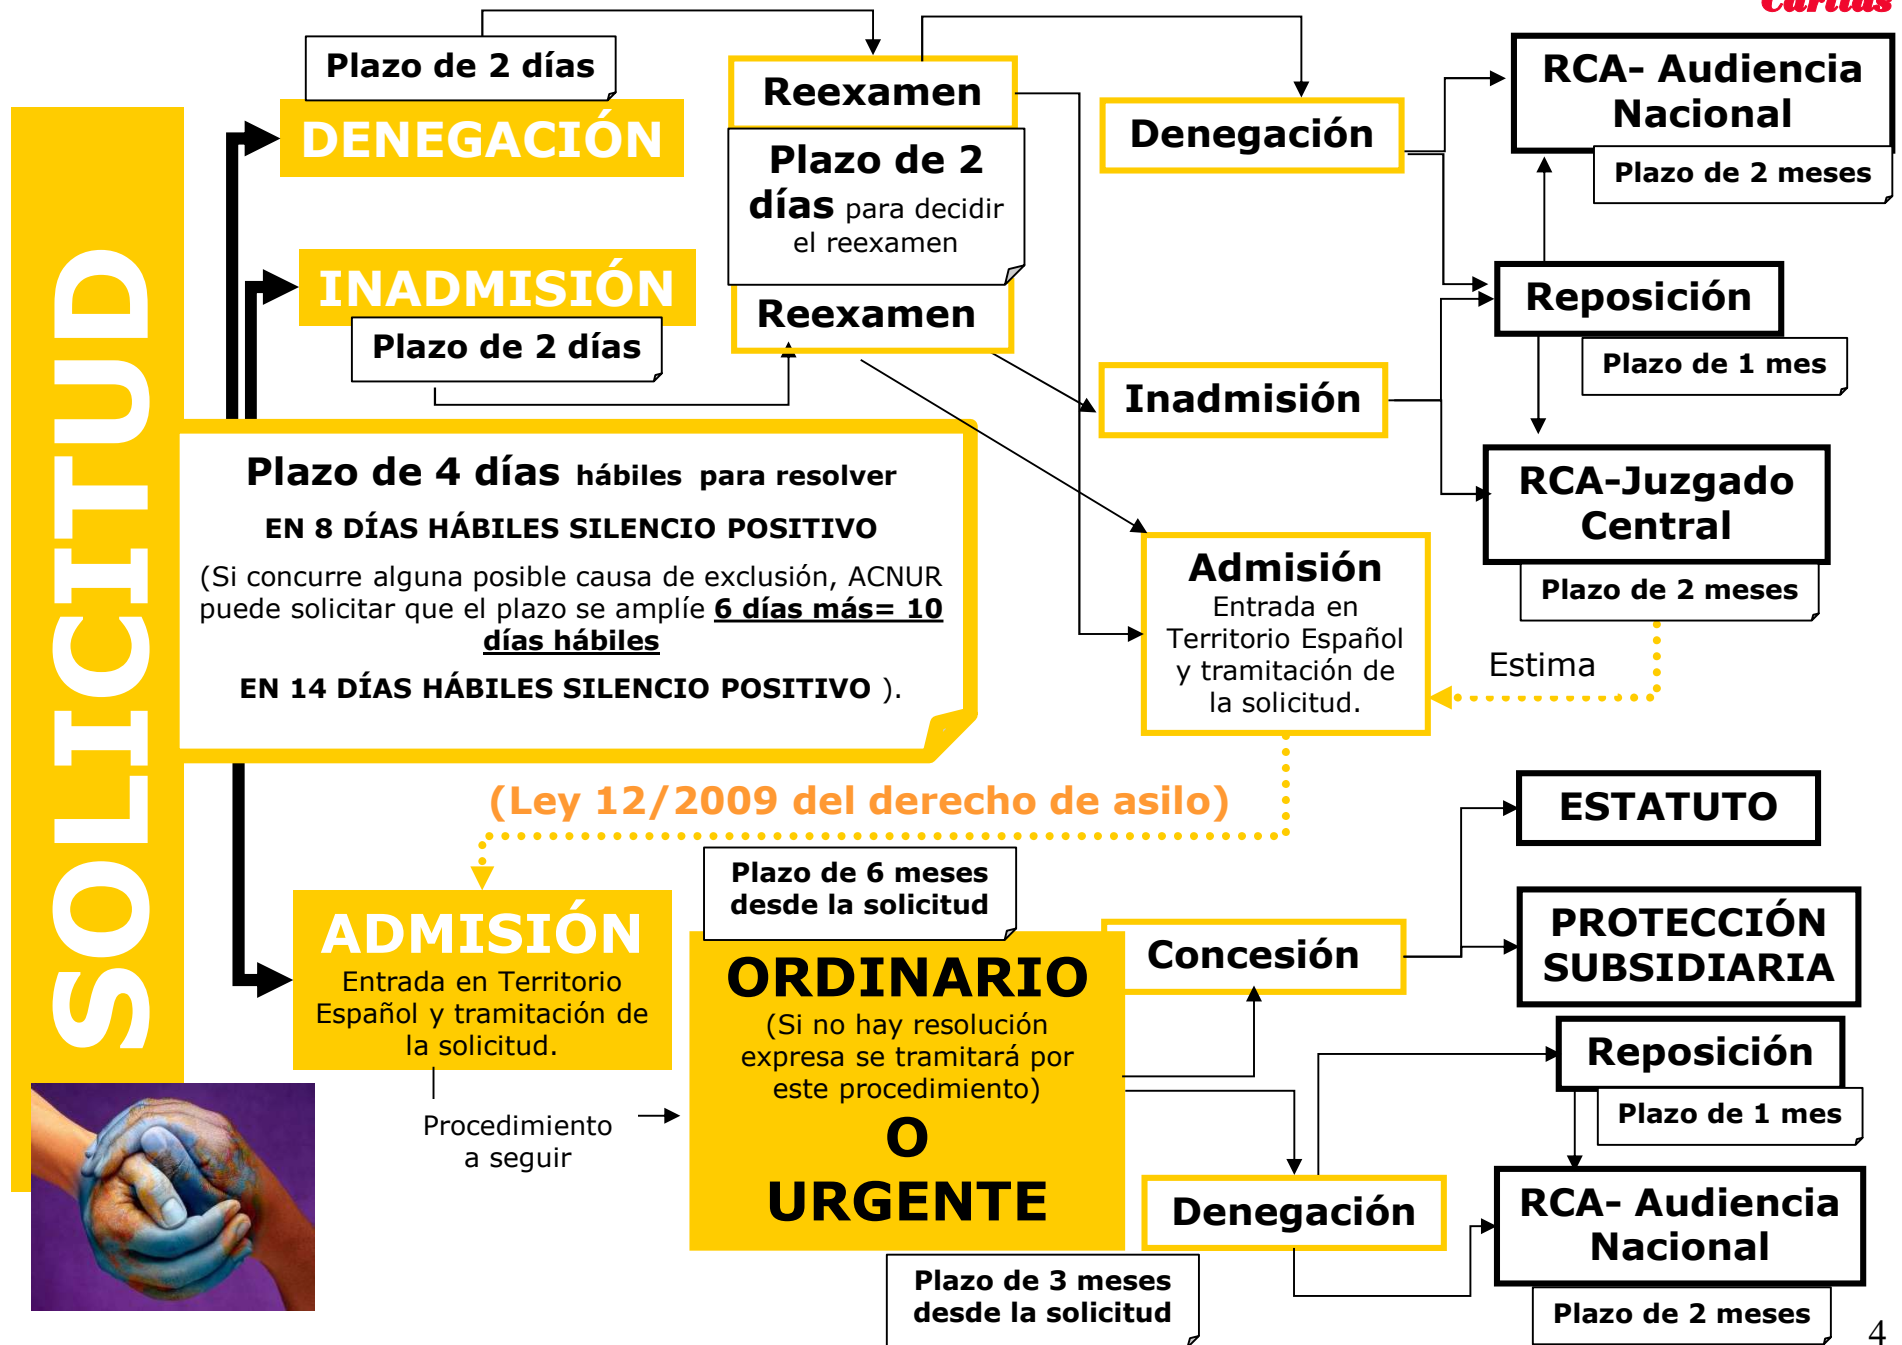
Caritas

SOLICITUD

Plazo de 2 días

DENEGACIÓN

INADMISIÓN

Plazo de 2 días

Reexamen

Plazo de 2 días para decidir el reexamen

Reexamen

Denegación

RCA- Audiencia Nacional

Plazo de 2 meses

Reposición

Plazo de 1 mes

Inadmisión

RCA-Juzgado Central

Plazo de 2 meses

Plazo de 4 días hábiles para resolver

EN 8 DÍAS HÁBILES SILENCIO POSITIVO

(Si concurre alguna posible causa de exclusión, ACNUR puede solicitar que el plazo se amplíe 6 días más= 10 días hábiles

EN 14 DÍAS HÁBILES SILENCIO POSITIVO ).

Admisión
Entrada en Territorio Español y tramitación de la solicitud.

Estima

(Ley 12/2009 del derecho de asilo)

ESTATUTO

PROTECCIÓN SUBSIDIARIA

ADMISIÓN
Entrada en Territorio Español y tramitación de la solicitud.

Procedimiento a seguir

Plazo de 6 meses desde la solicitud

ORDINARIO
(Si no hay resolución expresa se tramitará por este procedimiento)
O
URGENTE

Concesión

Reposición

Plazo de 1 mes

Denegación

RCA- Audiencia Nacional

Plazo de 2 meses

Plazo de 3 meses desde la solicitud

4